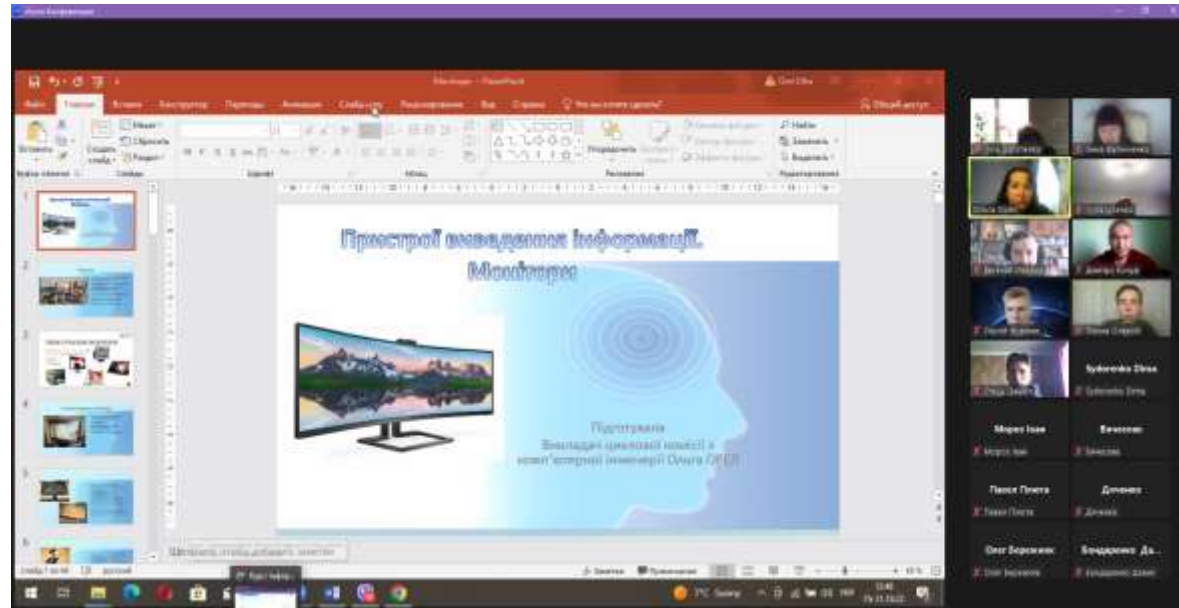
Zoom Конференция

Monitors - PowerPoint

Файл Главная Вставка Конструктор Переходы Анимация Слайд-шоу Рецензирование Вид Справка Что вы хотите сделать?

Общий доступ

Вставить Создать слайд Макет Сбросить Раздел

Буфер обмена Слайды Шрифт Абзац Рисование Редактирование

Упорядочить Найти Заменить Выделить

Пристрої виведення інформації. Монітори

Підготувала
Викладач циклової комісії з комп'ютерної інженерії Ольга ОРЕЛ

Щелкните, чтобы добавить заметки

Слайд 1 из 49 русский

Заметки Примечания

Ольга Орел

Sydorenko Dima

Sydorenko Dima

Мороз Іван

Мороз Іван

Вячеслав

Вячеслав

Павло Плита

Павло Плита

Дяченко

Дяченко

Олег Березняк

Олег Березняк

Бондаренко Да...

Бондаренко Даниїл

7°C Sunny